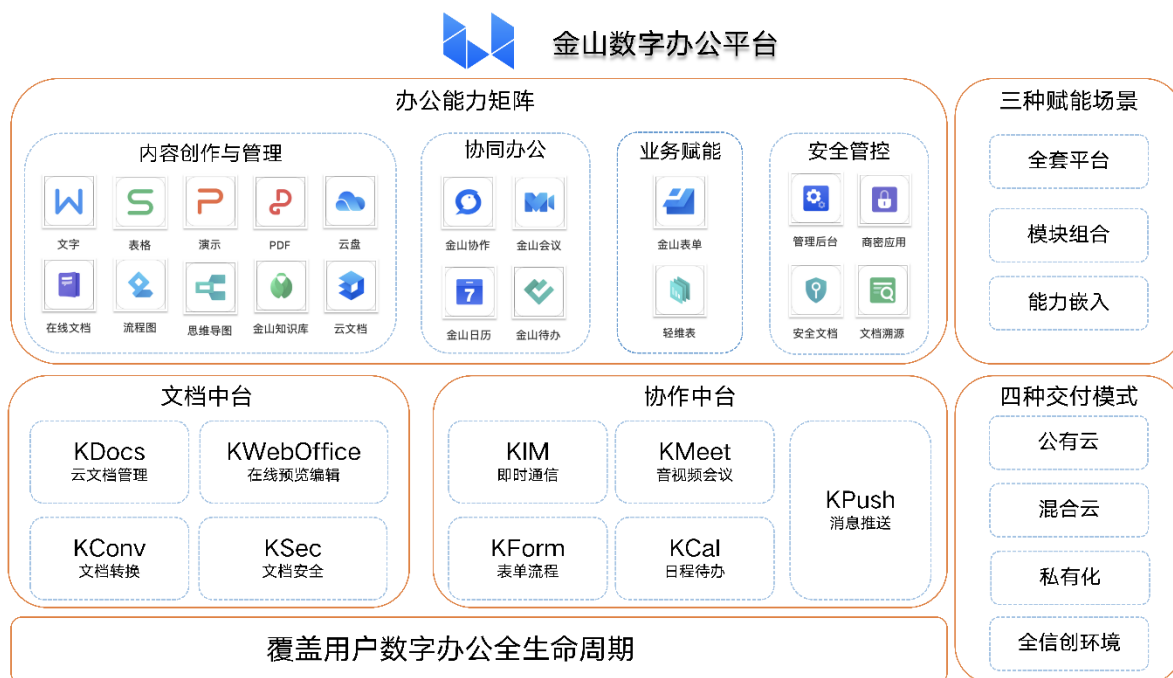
金山数字办公平台

办公能力矩阵

内容创作与管理

文字
表格
演示
PDF
云盘
在线文档
流程图
思维导图
金山知识库
云文档

协同办公

金山协作
金山会议
金山日历
金山待办

业务赋能

金山表单
轻维表

安全管控

管理后台
商密应用
安全文档
文档溯源

三种赋能场景

全套平台
模块组合
能力嵌入

文档中台

KDocs
云文档管理

KWebOffice
在线预览编辑

KConv
文档转换

KSec
文档安全

协作中台

KIM
即时通信

KMeet
音视频会议

KPush
消息推送

KForm
表单流程

KCal
日程待办

四种交付模式

公有云
混合云
私有化
全信创环境

覆盖用户数字办公全生命周期